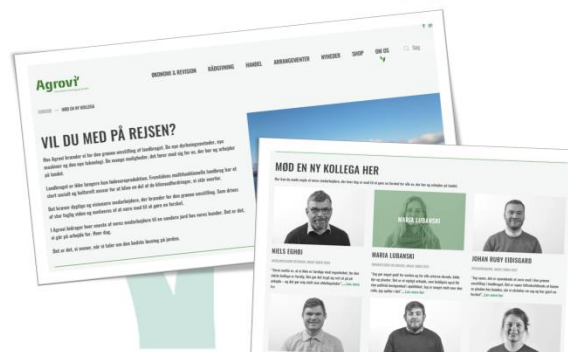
Agrovi

ØKONOMI & REVISION
RÅDGIVNING
HANDEL
ARRANGEMENTER
NYHEDER
SHOP
OM OS
Søg

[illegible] > MØD EN NY KOLLEGA

VIL DU MED PÅ REJSEN?

Hos Agrovi brænder vi for den grønne omstilling af landbruget. Se nye dyrkningsmetoder, nye maskiner og den nye teknologi. Se mange muligheder, det forer med sig for os, der har og arbejder på landet.

Landbruget er ikke længere kun fødevareproduktion. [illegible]

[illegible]

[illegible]

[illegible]

MØD EN NY KOLLEGA HER

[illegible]

NIELS EGHOJ

MARIA LUBANSKI

JOHAN RUBY EIDSGAARD

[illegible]